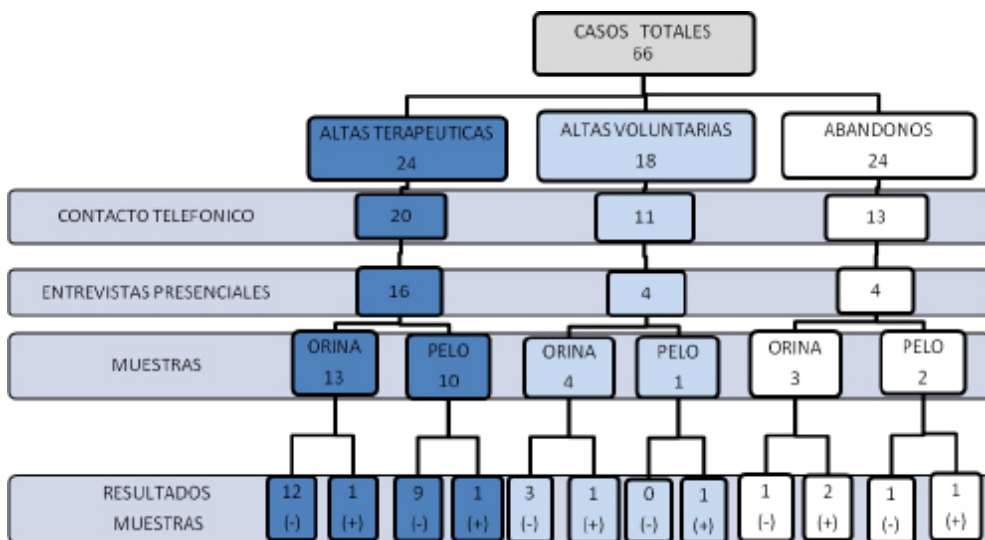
CASOS TOTALES
66

ALTAS TERAPEUTICAS
24

ALTAS VOLUNTARIAS
18

ABANDONOS
24

CONTACTO TELEFONICO

20

11

13

ENTREVISTAS PRESENCIALES

16

4

4

MUESTRAS

ORINA
13

PELO
10

ORINA
4

PELO
1

ORINA
3

PELO
2

RESULTADOS MUESTRAS

12
(-)

1
(+)

9
(-)

1
(+)

3
(-)

1
(+)

0
(-)

1
(+)

1
(-)

2
(+)

1
(-)

1
(+)